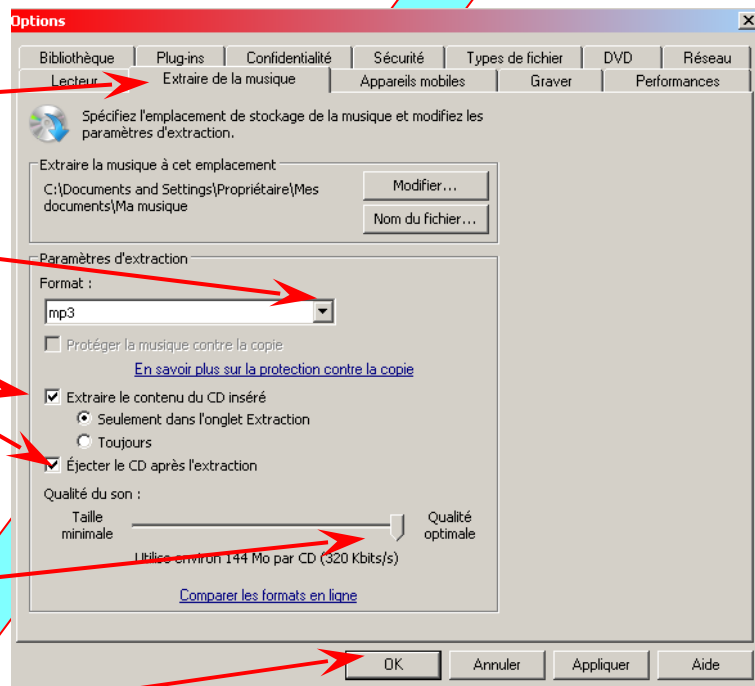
Options

Bibliothèque | Plug-ins | Confidentialité | Sécurité | Types de fichier | DVD | Réseau
Lecteur | Extraire de la musique | Appareils mobiles | Graver | Performances

Spécifiez l'emplacement de stockage de la musique et modifiez les paramètres d'extraction.

Extraire la musique à cet emplacement
C:\Documents and Settings\Propriétaire\Mes documents\Ma musique
Modifier...
Nom du fichier...

Paramètres d'extraction
Format :
mp3
Protéger la musique contre la copie
En savoir plus sur la protection contre la copie
Extraire le contenu du CD inséré
Seulement dans l'onglet Extraction
Toujours
Éjecter le CD après l'extraction
Qualité du son :
Taille minimale
Qualité optimale
Utilise environ 144 Mo par CD (320 Kbits/s)
Comparer les formats en ligne

OK
Annuler
Appliquer
Aide